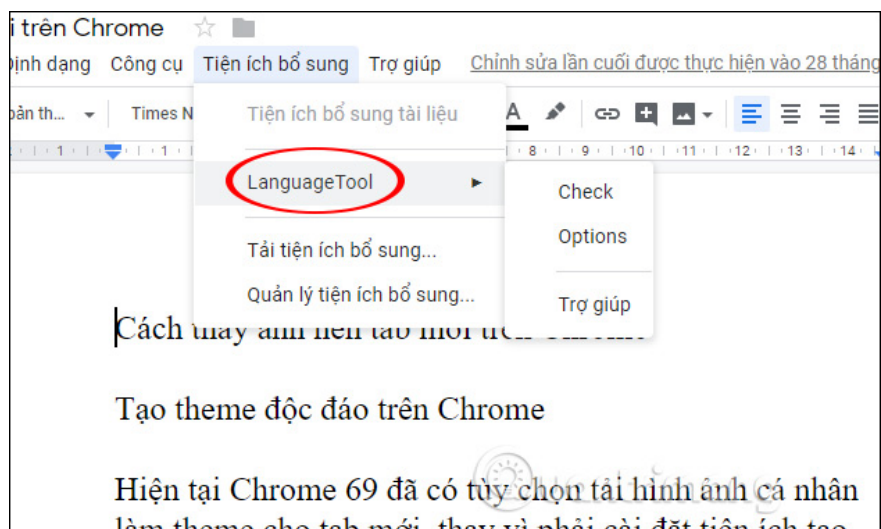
i trên Chrome

Định dạng Công cụ Tiện ích bổ sung Trợ giúp Chỉnh sửa lần cuối được thực hiện vào 28 tháng

ản th... Times N

Tiện ích bổ sung tài liệu

LanguageTool

Tải tiện ích bổ sung...

Quản lý tiện ích bổ sung...

Check

Options

Trợ giúp

1 8 9 10 11 12 13 14

Cách thay ảnh nền tab mới trên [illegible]

Tạo theme độc đáo trên Chrome

Hiện tại Chrome 69 đã có tùy chọn tải hình ảnh cá nhân làm theme cho tab mới, thay vì phải cài đặt tiện ích tạo